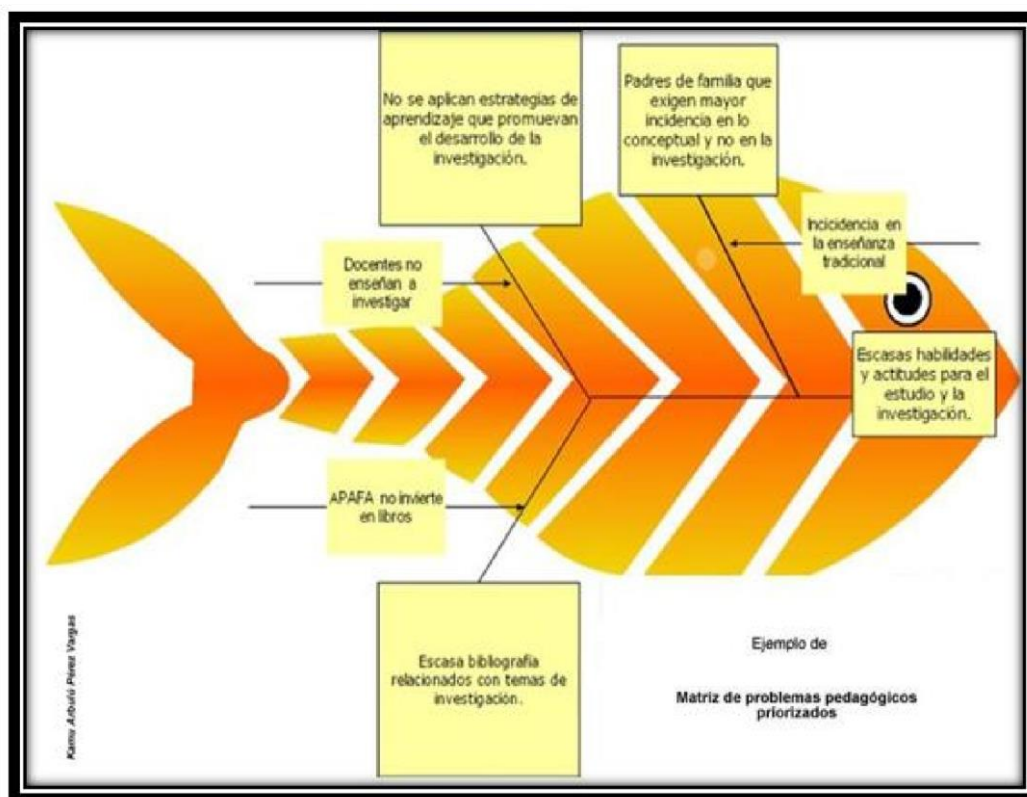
No se aplican estrategias de aprendizaje que promuevan el desarrollo de la investigación.

Padres de familia que exigen mayor incidencia en lo conceptual y no en la investigación.

Incidencia en la enseñanza tradicional

Docentes no enseñan a investigar

Escasas habilidades y actitudes para el estudio y la investigación.

APAFA no invierte en libros

Escasa bibliografía relacionados con temas de investigación.

Ejemplo de

Matriz de problemas pedagógicos priorizados

Kanu Arburú Pérez Vargas